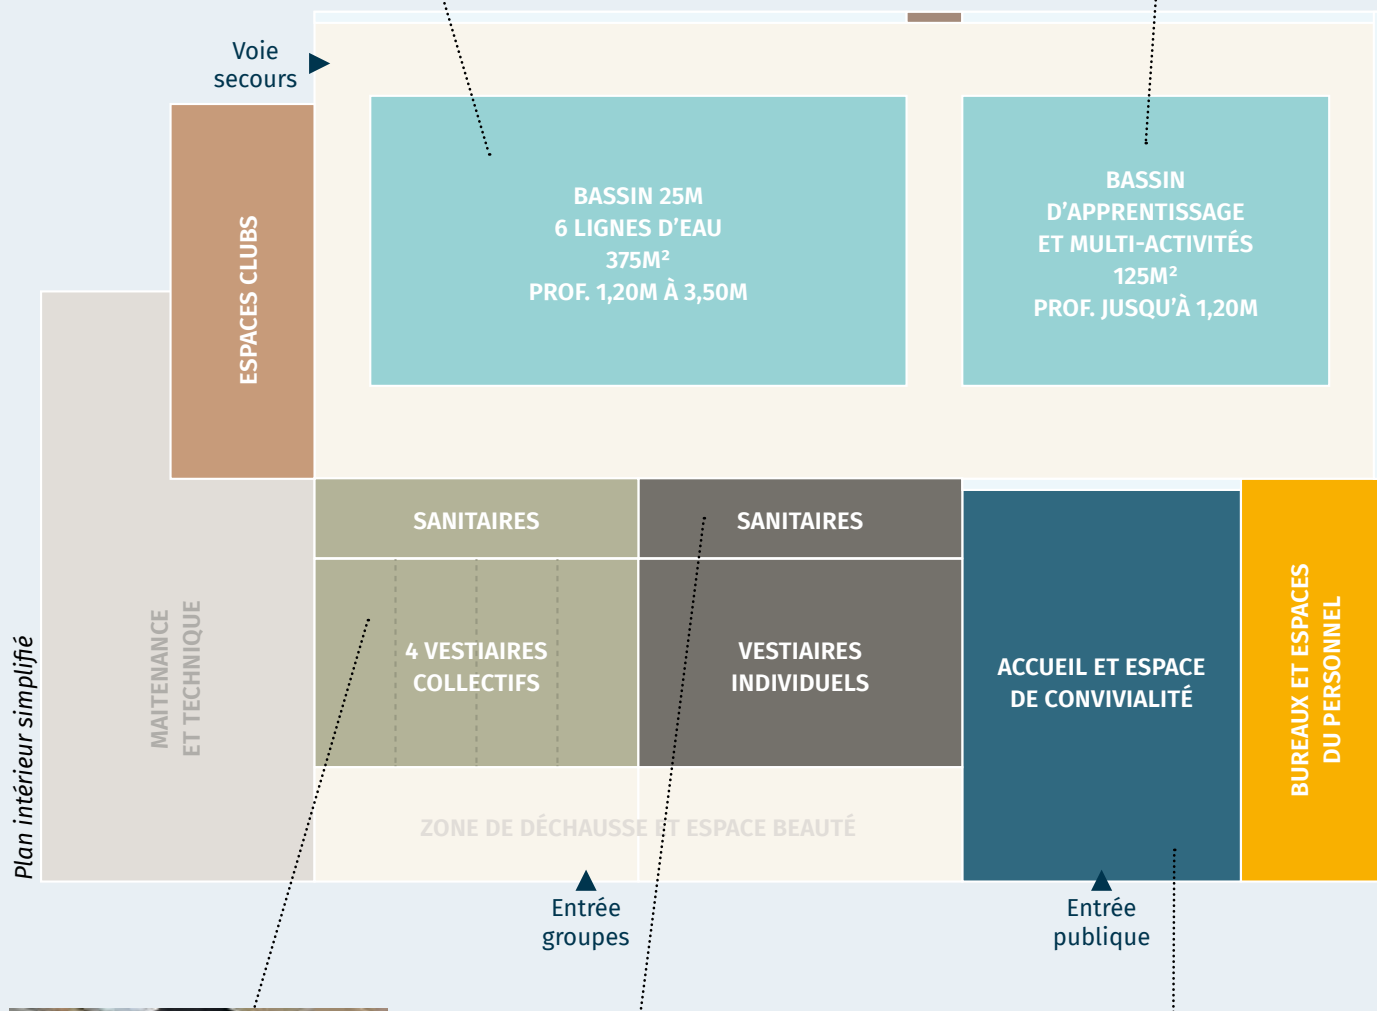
Voie secours

ESPACES CLUBS

BASSIN 25M
6 LIGNES D'EAU
375M²
PROF. 1,20M À 3,50M

BASSIN
D'APPRENTISSAGE
ET MULTI-ACTIVITÉS
125M²
PROF. JUSQU'À 1,20M

MAITENANCE ET TECHNIQUE

SANITAIRES

SANITAIRES

4 VESTIAIRES COLLECTIFS

VESTIAIRES INDIVIDUELS

ACCUEIL ET ESPACE DE CONVIVIALITÉ

BUREAUX ET ESPACES DU PERSONNEL

ZONE DE DÉCHAUSSE ET ESPACE BEAUTÉ

Plan intérieur simplifié

Entrée groupes

Entrée publique